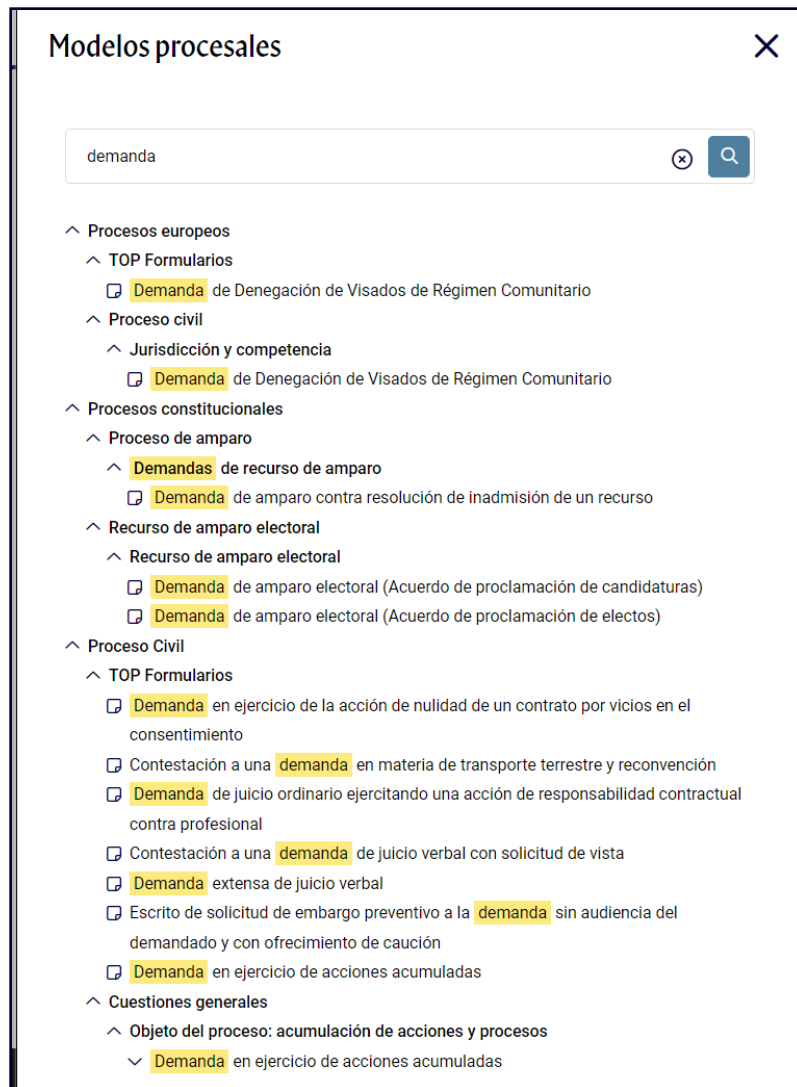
Modelos procesales

demanda

Procesos europeos
TOP Formularios
Demanda de Denegación de Visados de Régimen Comunitario
Proceso civil
Jurisdicción y competencia
Demanda de Denegación de Visados de Régimen Comunitario
Procesos constitucionales
Proceso de amparo
Demandas de recurso de amparo
Demanda de amparo contra resolución de inadmisión de un recurso
Recurso de amparo electoral
Recurso de amparo electoral
Demanda de amparo electoral (Acuerdo de proclamación de candidaturas)
Demanda de amparo electoral (Acuerdo de proclamación de electos)
Proceso Civil
TOP Formularios
Demanda en ejercicio de la acción de nulidad de un contrato por vicios en el consentimiento
Contestación a una demanda en materia de transporte terrestre y reconvención
Demanda de juicio ordinario ejercitando una acción de responsabilidad contractual contra profesional
Contestación a una demanda de juicio verbal con solicitud de vista
Demanda extensa de juicio verbal
Escrito de solicitud de embargo preventivo a la demanda sin audiencia del demandado y con ofrecimiento de caución
Demanda en ejercicio de acciones acumuladas
Cuestiones generales
Objeto del proceso: acumulación de acciones y procesos
Demanda en ejercicio de acciones acumuladas